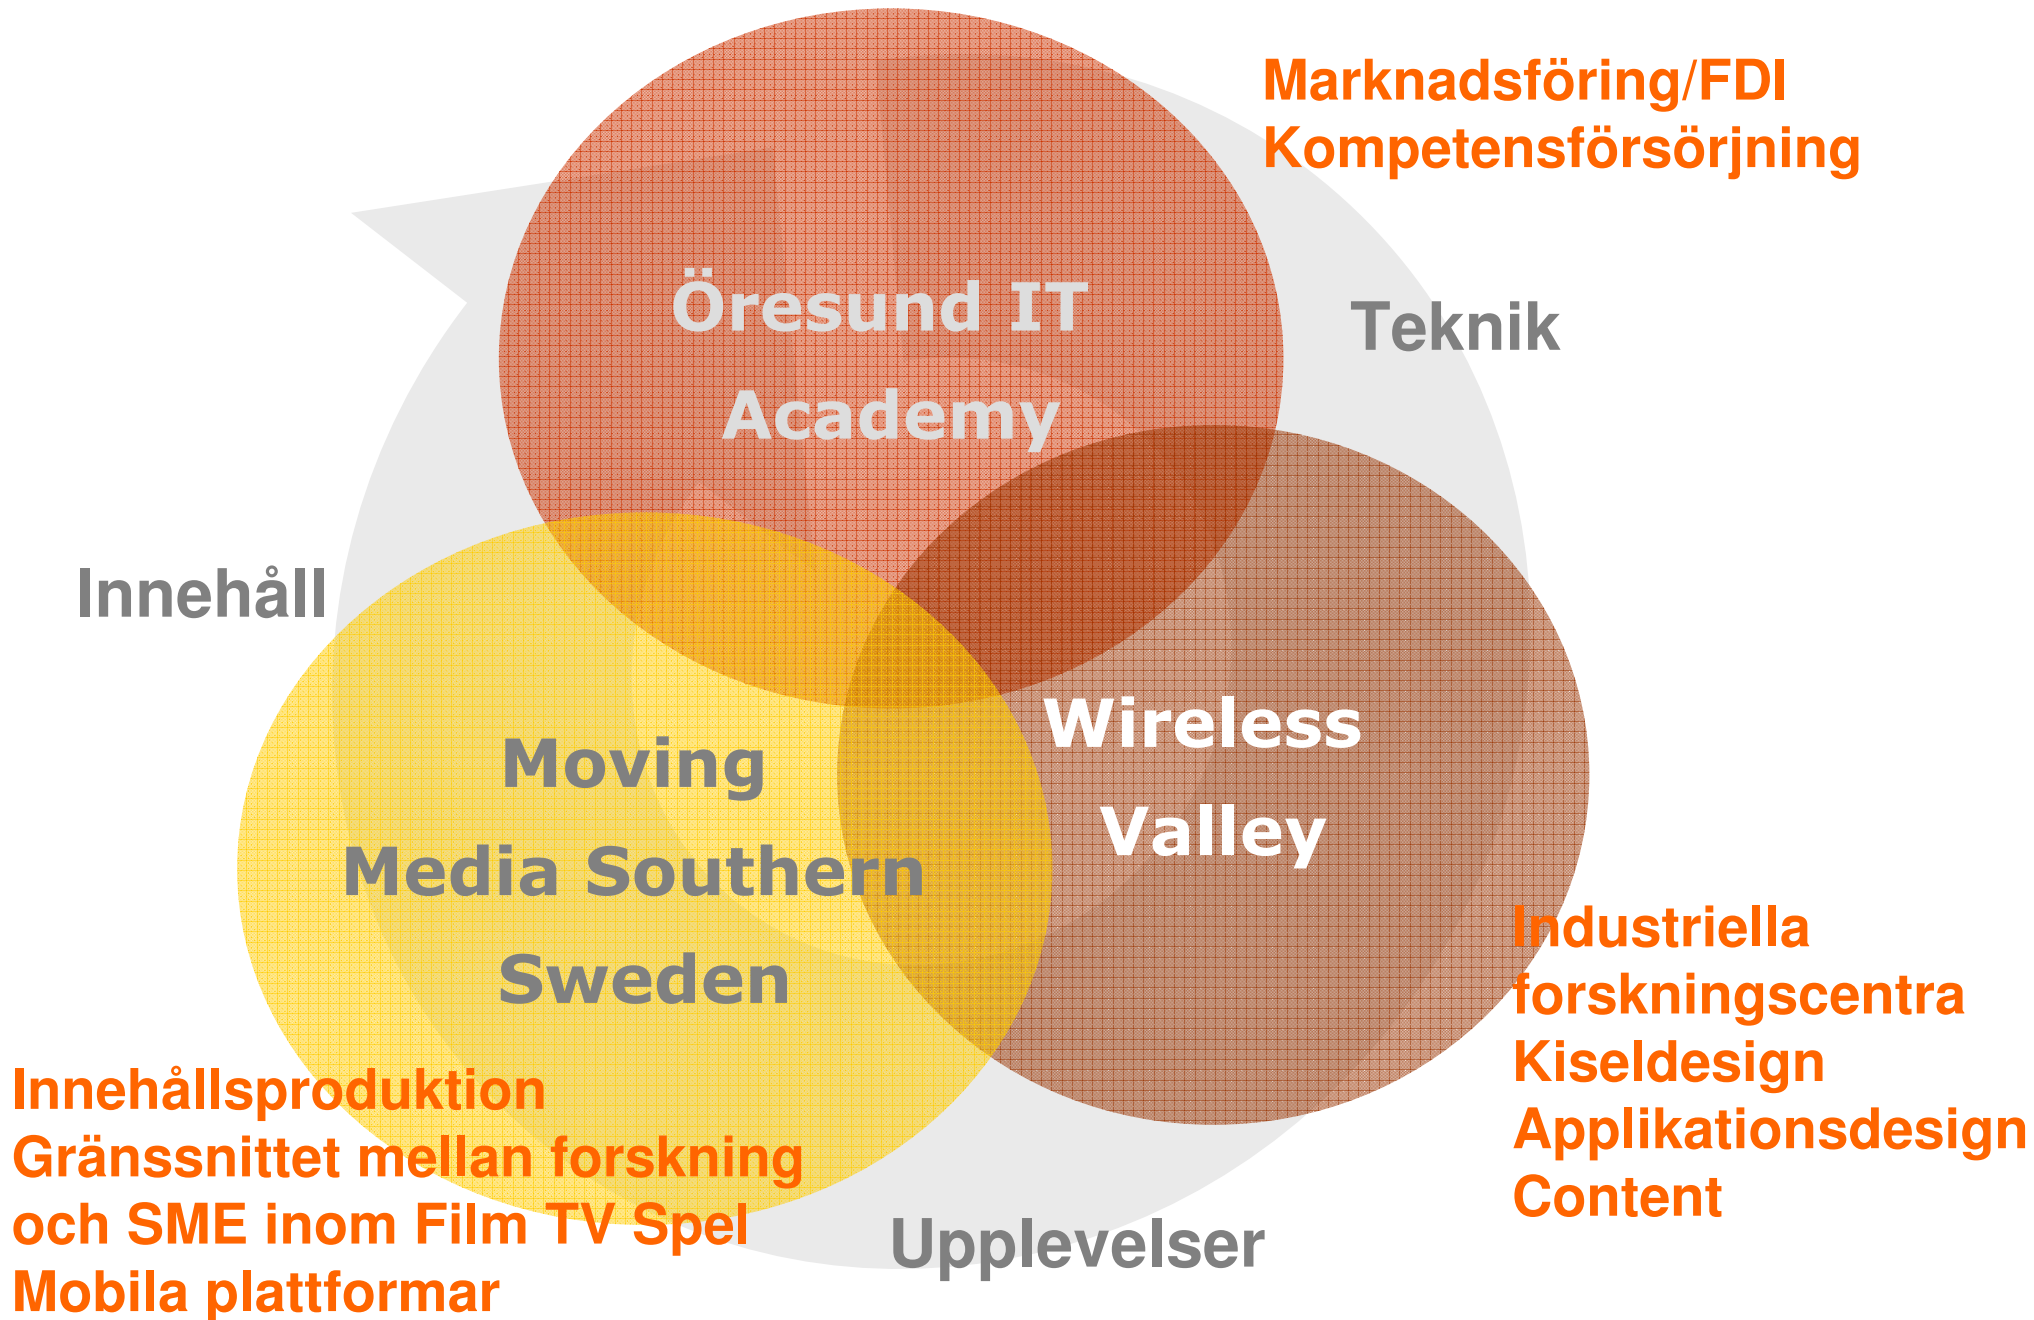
Marknadsföring/FDI
Kompetensförsörjning

Öresund IT Academy

Teknik

Innehåll

Moving Media Southern Sweden

Wireless Valley

Industriella forskningscentra
Kiseldesign
Applikationsdesign
Content

Innehållsproduktion
Gränssnittet mellan forskning och SME inom Film TV Spel
Mobila plattformar

Upplevelser